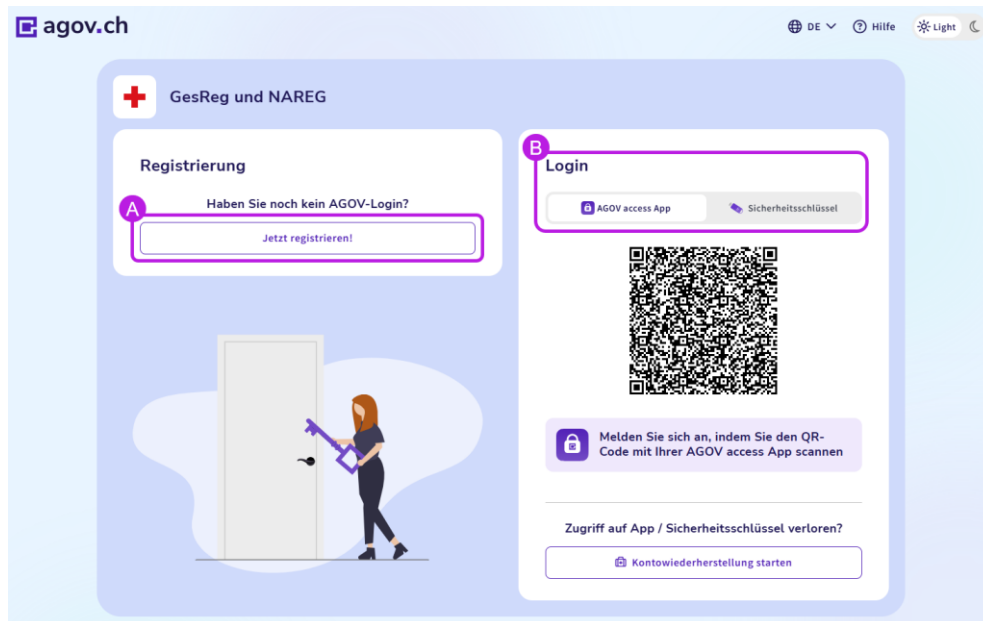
agov.ch

DE Hilfe Light

GesReg und NAREG

Registrierung

A

Haben Sie noch kein AGOV-Login?

Jetzt registrieren!

B

Login

AGOV access App Sicherheitsschlüssel

Melden Sie sich an, indem Sie den QR-Code mit Ihrer AGOV access App scannen

Zugriff auf App / Sicherheitsschlüssel verloren?

Kontowiederherstellung starten